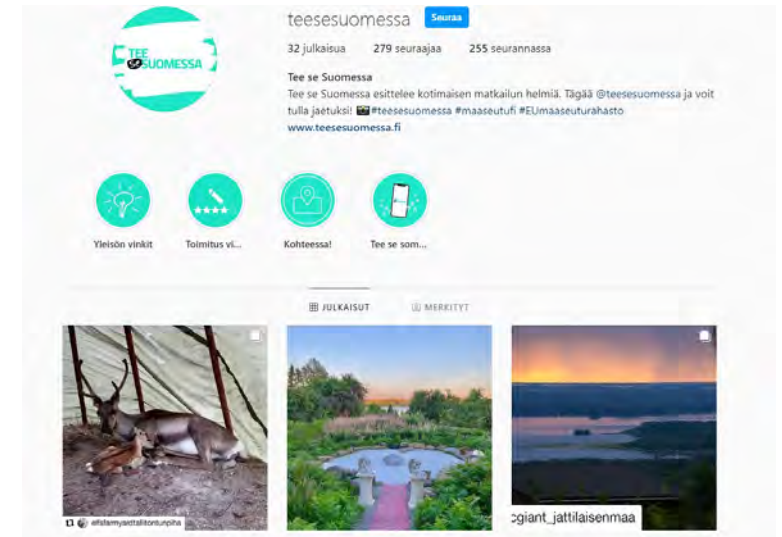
TEE SE SUOMESSA

teesesuomessa Seuraa

32 julkaisua 279 seuraajaa 255 seurannassa

Tee se Suomessa
Tee se Suomessa esittelee kotimaisen matkailun helmiä. Tägää @teesesuomessa ja voit tulla jaetuksi! 🎬#teesesuomessa #maaseutufi #EUmaaseuturahasto
www.teesesuomessa.fi

Yleisön vinkit
Toimitus vi...
Kohteessa!
Tee se som...

JULKAISUT
MERKITYT

elisfarmyasttaltontunpiha

@giant_jattilaisenmaa